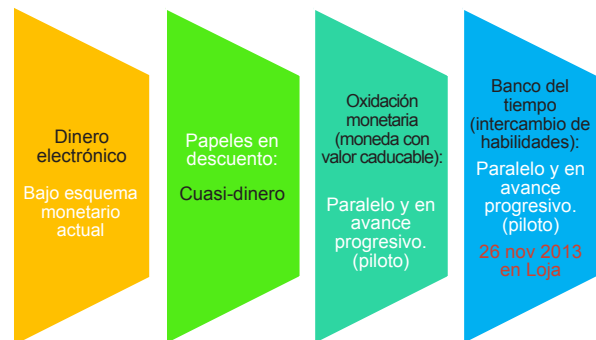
Dinero electrónico

Bajo esquema monetario actual

Papeles en descuento:

Cuasi-dinero

Oxidación monetaria (moneda con valor caducable):

Paralelo y en avance progresivo. (piloto)

Banco del tiempo (intercambio de habilidades):

Paralelo y en avance progresivo. (piloto)

26 nov 2013 en Loja